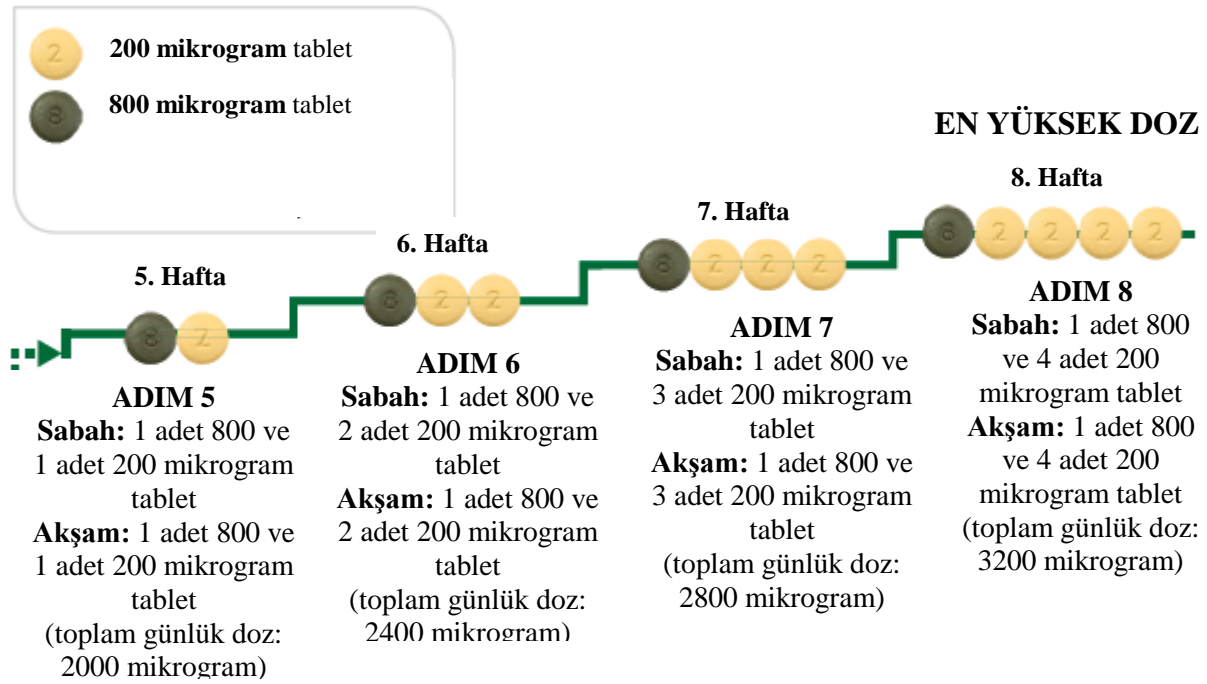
2 **200 mikrogram** tablet

8 **800 mikrogram** tablet

**EN YÜKSEK DOZ**

**5. Hafta**

8 2

**ADIM 5**
**Sabah:** 1 adet 800 ve 1 adet 200 mikrogram tablet
**Akşam:** 1 adet 800 ve 1 adet 200 mikrogram tablet
(toplam günlük doz: 2000 mikrogram)

**6. Hafta**

8 2 2

**ADIM 6**
**Sabah:** 1 adet 800 ve 2 adet 200 mikrogram tablet
**Akşam:** 1 adet 800 ve 2 adet 200 mikrogram tablet
(toplam günlük doz: 2400 mikrogram)

**7. Hafta**

8 2 2 2

**ADIM 7**
**Sabah:** 1 adet 800 ve 3 adet 200 mikrogram tablet
**Akşam:** 1 adet 800 ve 3 adet 200 mikrogram tablet
(toplam günlük doz: 2800 mikrogram)

**8. Hafta**

8 2 2 2 2

**ADIM 8**
**Sabah:** 1 adet 800 ve 4 adet 200 mikrogram tablet
**Akşam:** 1 adet 800 ve 4 adet 200 mikrogram tablet
(toplam günlük doz: 3200 mikrogram)